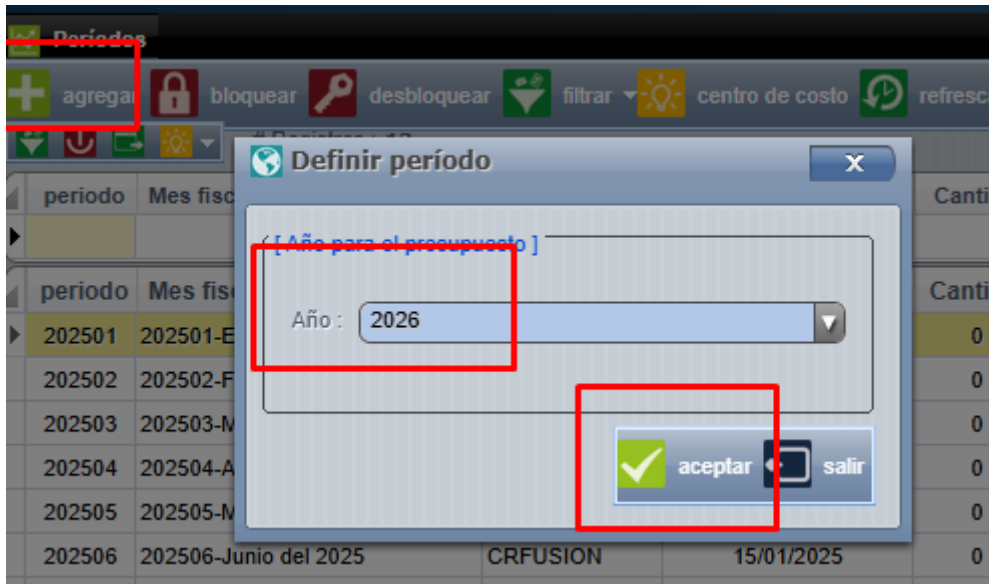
Períodos

agregar bloquear desbloquear filtrar centro de costo refresca

# Registros : 12

| periodo | Mes fisc | Canti |
|---|---|---|
| | | |

| periodo | Mes fisc | | | Canti |
|---|---|---|---|---|
| 202501 | 202501-E | | | 0 |
| 202502 | 202502-F | | | 0 |
| 202503 | 202503-M | | | 0 |
| 202504 | 202504-A | | | 0 |
| 202505 | 202505-M | | | 0 |
| 202506 | 202506-Junio del 2025 | CRFUSION | 15/01/2025 | 0 |

Definir período

[ Año para el presupuesto ]

Año : 2026

aceptar salir